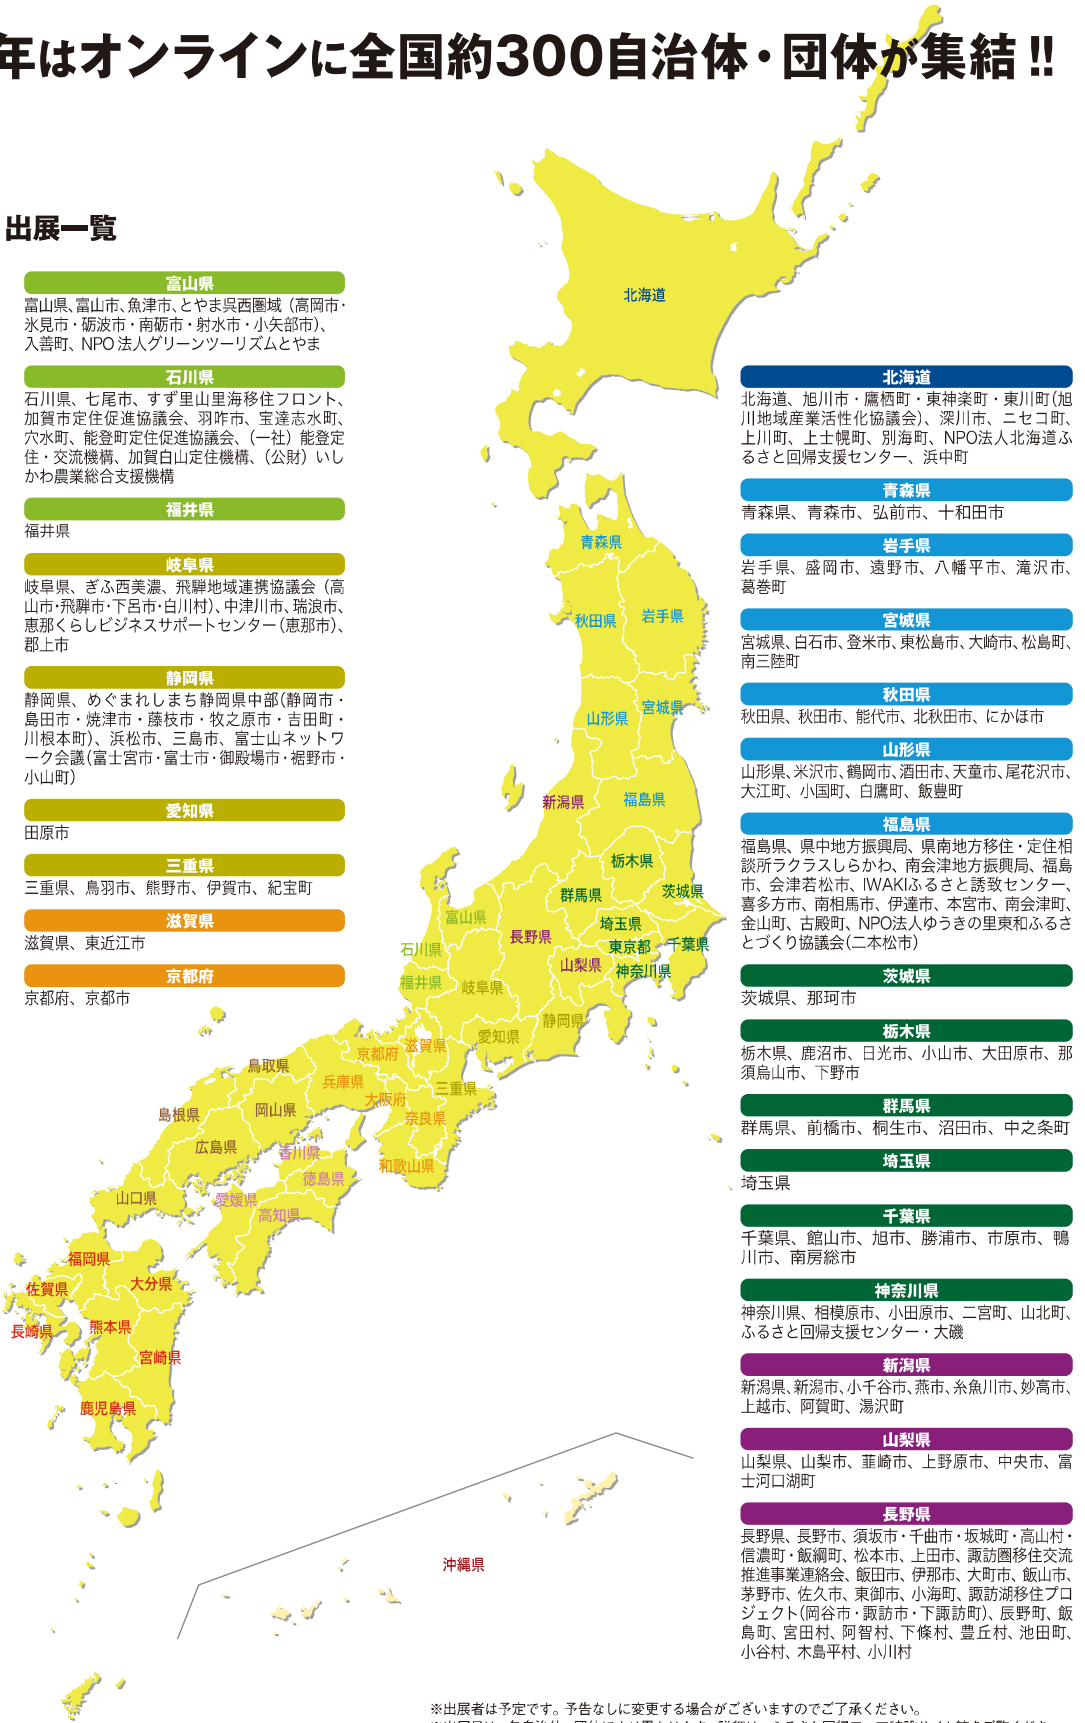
年はオンラインに全国約300自治体・団体が集結!!

出展一覧

富山県
富山県、富山市、魚津市、とやま呉西圏域（高岡市・氷見市・砺波市・南砺市・射水市・小矢部市）、入善町、NPO法人グリーンツーリズムとやま

石川県
石川県、七尾市、すず里山里海移住フロント、加賀市定住促進協議会、羽咋市、宝達志水町、穴水町、能登町定住促進協議会、(一社) 能登定住・交流機構、加賀白山定住機構、(公財) いしかわ農業総合支援機構

福井県
福井県

岐阜県
岐阜県、ぎふ西美濃、飛騨地域連携協議会（高山市・飛騨市・下呂市・白川村）、中津川市、瑞浪市、恵那くらしビジネスサポートセンター（恵那市）、郡上市

静岡県
静岡県、めぐまれしまち静岡県中部（静岡市・島田市・焼津市・藤枝市・牧之原市・吉田町・川根本町）、浜松市、三島市、富士山ネットワーク会議（富士宮市・富士市・御殿場市・裾野市・小山町）

愛知県
田原市

三重県
三重県、鳥羽市、熊野市、伊賀市、紀宝町

滋賀県
滋賀県、東近江市

京都府
京都府、京都市

北海道
北海道、旭川市・鷹栖町・東神楽町・東川町（旭川地域産業活性化協議会）、深川市、ニセコ町、上川町、上士幌町、別海町、NPO法人北海道ふるさと回帰支援センター、浜中町

青森県
青森県、青森市、弘前市、十和田市

岩手県
岩手県、盛岡市、遠野市、八幡平市、滝沢市、葛巻町

宮城県
宮城県、白石市、登米市、東松島市、大崎市、松島町、南三陸町

秋田県
秋田県、秋田市、能代市、北秋田市、にかほ市

山形県
山形県、米沢市、鶴岡市、酒田市、天童市、尾花沢市、大江町、小国町、白鷹町、飯豊町

福島県
福島県、県中地方振興局、県南地方移住・定住相談所ラクラスしらかわ、南会津地方振興局、福島市、会津若松市、IWAKIふるさと誘致センター、喜多方市、南相馬市、伊達市、本宮市、南会津町、金山町、古殿町、NPO法人ゆうきの里東和ふるさとづくり協議会（二本松市）

茨城県
茨城県、那珂市

栃木県
栃木県、鹿沼市、日光市、小山市、大田原市、那須烏山市、下野市

群馬県
群馬県、前橋市、桐生市、沼田市、中之条町

埼玉県
埼玉県

千葉県
千葉県、館山市、旭市、勝浦市、市原市、鴨川市、南房総市

神奈川県
神奈川県、相模原市、小田原市、二宮町、山北町、ふるさと回帰支援センター・大磯

新潟県
新潟県、新潟市、小千谷市、燕市、糸魚川市、妙高市、上越市、阿賀町、湯沢町

山梨県
山梨県、山梨市、韮崎市、上野原市、中央市、富士河口湖町

長野県
長野県、長野市、須坂市・千曲市・坂城町・高山村・信濃町・飯綱町、松本市、上田市、諏訪圏移住交流推進事業連絡会、飯田市、伊那市、大町市、飯山市、茅野市、佐久市、東御市、小海町、諏訪湖移住プロジェクト（岡谷市・諏訪市・下諏訪町）、辰野町、飯島町、宮田村、阿智村、下條村、豊丘村、池田町、小谷村、木島平村、小川村

北海道 青森県 秋田県 岩手県 山形県 宮城県 新潟県 福島県 栃木県 群馬県 茨城県 富山県 埼玉県 長野県 石川県 東京都 千葉県 山梨県 神奈川県 福井県 岐阜県 静岡県 愛知県 京都府 滋賀県 鳥取県 兵庫県 三重県 島根県 岡山県 大阪府 奈良県 広島県 香川県 和歌山県 徳島県 山口県 愛媛県 高知県 福岡県 大分県 佐賀県 長崎県 熊本県 宮崎県 鹿児島県 沖縄県

※出展者は予定です。予告なしに変更する場合がございますのでご了承ください。
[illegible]